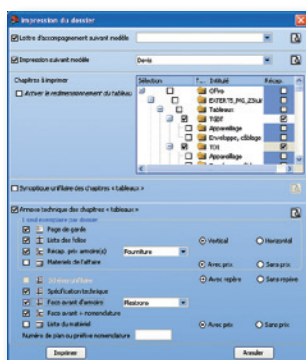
Impression du dossier

Lettre d'accompagnement suivant modèle

Impression suivant modèle Devis

Chapitres à imprimer

Activer le redimensionnement du tableau

| Sélection | N... | Intitulé | Récap. |
|---|---|---|---|
| | | Offre | |
| | | EXTERITS_PAS_ZEHA | |
| | | Tableaux | |
| | | TGBT | |
| | | Appareillage | |
| | | Enveloppe, câblage | |
| | | TD1 | |
| | | Appareillage | |

Synoptique unifilaire des chapitres « tableaux »

Annexe technique des chapitres « tableaux »

1 seul exemplaire par dossier

Page de garde

Liste des folios

Récap. prix armoire(s) Fourniture

Matériels de l'affaire

Vertical

Horizontal

Avec prix

Sans prix

Schéma unifilaire

Avec repère

Sans repère

Spécification technique

Faces avant d'armoire Masquage

Faces avant + nomenclature

Liste du matériel

Avec prix

Sans prix

Numéro de plan ou préfixe nomenclature

Imprimer

Annuler